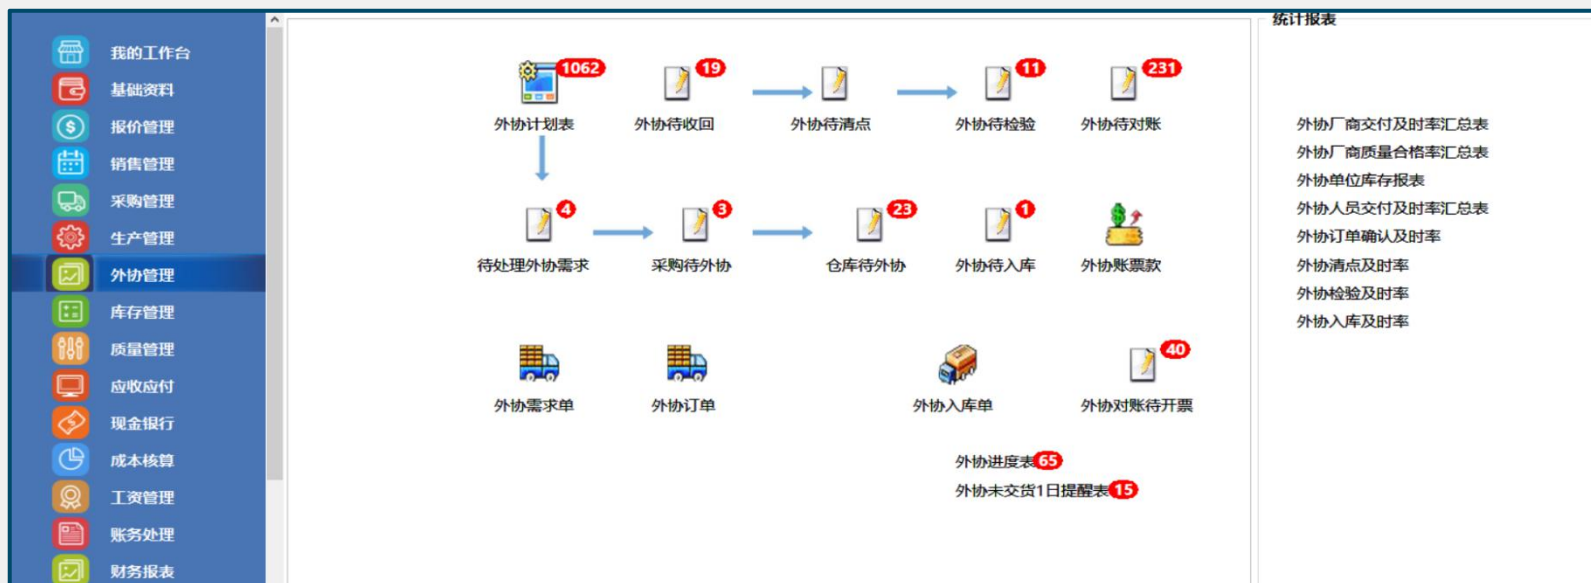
我的工作台
基础资料
报价管理
销售管理
采购管理
生产管理
外协管理
库存管理
质量管理
应收应付
现金银行
成本核算
工资管理
账务处理
财务报表

1062
外协计划表
19
外协待收回
外协待清点
11
外协待检验
231
外协待对账

4
待处理外协需求
3
采购待外协
23
仓库待外协
1
外协待入库
外协账票款

外协需求单
外协订单
外协入库单
40
外协对账待开票

外协进度表65
外协未交货1日提醒表15

统计报表

外协厂商交付及时率汇总表
外协厂商质量合格率汇总表
外协单位库存报表
外协人员交付及时率汇总表
外协订单确认及时率
外协清点及时率
外协检验及时率
外协入库及时率